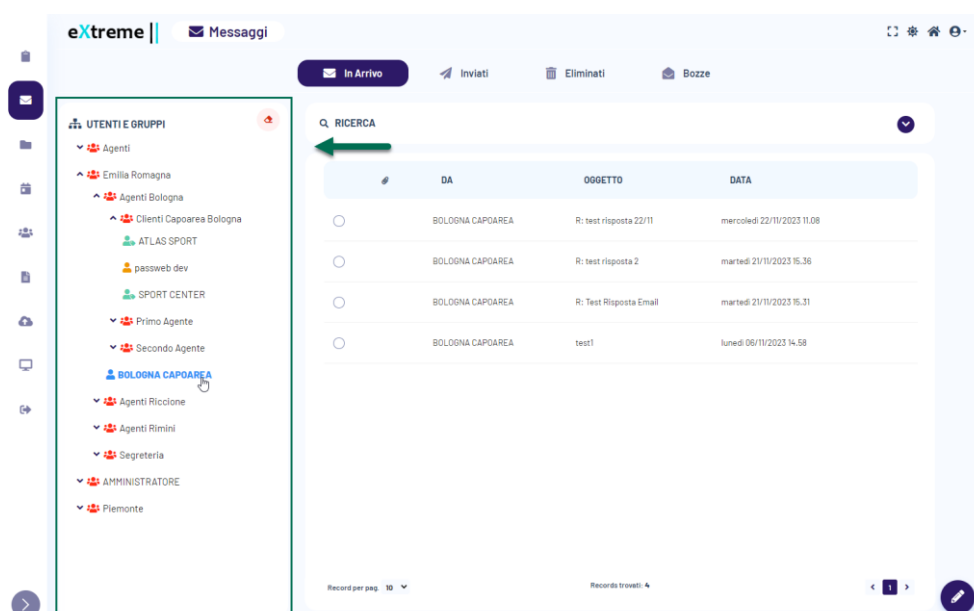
eXtreme | Messaggi

In Arrivo
Inviati
Eliminati
Bozze

UTENTI E GRUPPI
Agenti
Emilia Romagna
Agenti Bologna
Clienti Capoarea Bologna
ATLAS SPORT
passweb dev
SPORT CENTER
Primo Agente
Secondo Agente
BOLOGNA CAPOAREA
Agenti Riccione
Agenti Rimini
Segreteria
AMMINISTRATORE
Piemonte

RICERCA

| | DA | OGGETTO | DATA |
|---|---|---|---|
| | BOLOGNA CAPOAREA | R: test risposta 22/11 | mercoledì 22/11/2023 11.08 |
| | BOLOGNA CAPOAREA | R: test risposta 2 | martedì 21/11/2023 15.36 |
| | BOLOGNA CAPOAREA | R: Test Risposta Email | martedì 21/11/2023 15.31 |
| | BOLOGNA CAPOAREA | test1 | lunedì 06/11/2023 14.58 |

Record per pag. 10
Records trovati: 4
1